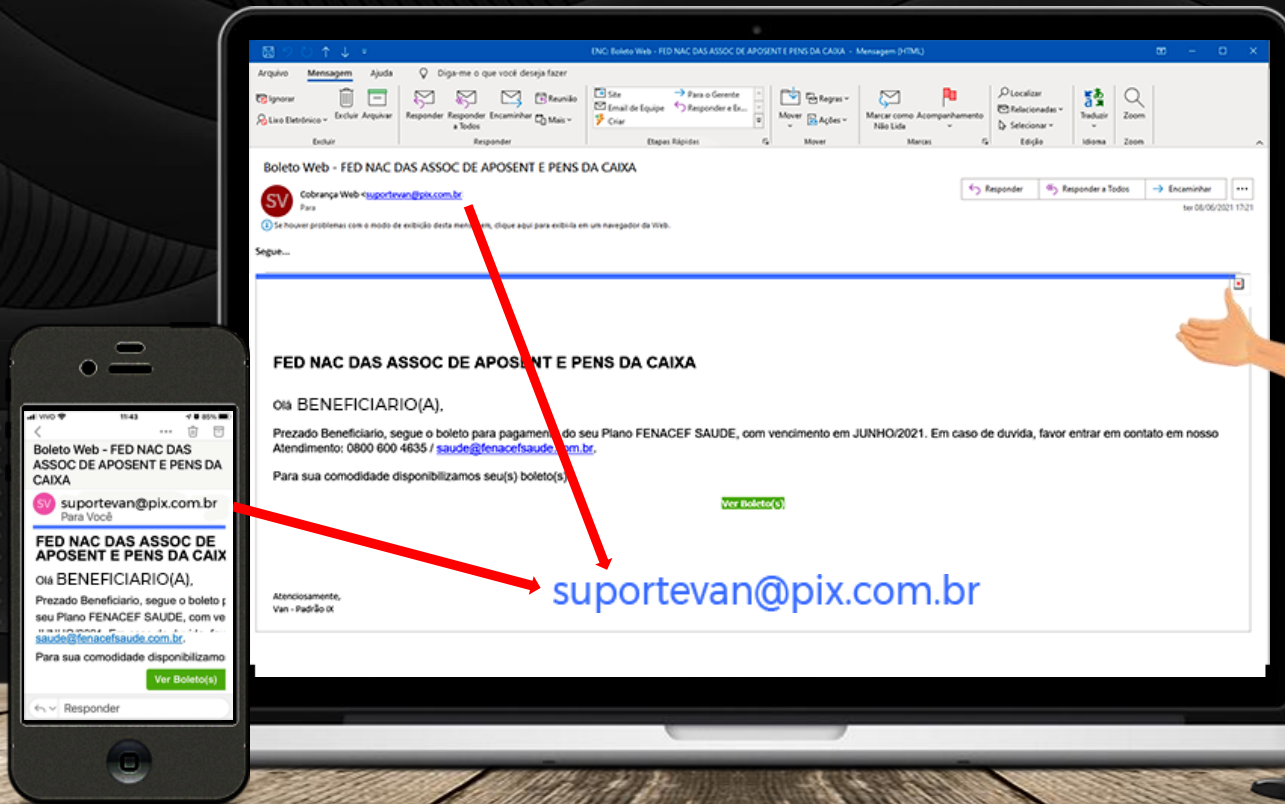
ENC: Boleto Web - FED NAC DAS ASSOC DE APOSENT E PENS DA CAIXA - Mensagem (HTML)

Arquivo Mensagem Ajuda Diga-me o que você deseja fazer

Ignorar Lixo Eletrônico Excluir Arquivar Excluir
Responder Responder a Todos Encaminhar Reunião Mais Responder
Site Email de Equipe Criar Para o Gerente Responder e Ex... Etapas Rápidas
Mover Regras Ações Mover
Marcar como Não Lida Acompanhamento Marcas
Localizar Relacionadas Selecionar Edição
Traduzir Idioma
Zoom Zoom

Boleto Web - FED NAC DAS ASSOC DE APOSENT E PENS DA CAIXA

SV Cobrança Web <suportevan@pix.com.br>
Para

Responder Responder a Todos Encaminhar ...
ter 08/06/2021 17:21

Se houver problemas com o modo de exibição desta mensagem, clique aqui para exibi-la em um navegador da Web.

Segue...

FED NAC DAS ASSOC DE APOSENT E PENS DA CAIXA

Olá BENEFICIARIO(A),

Prezado Beneficiario, segue o boleto para pagamento do seu Plano FENACEF SAUDE, com vencimento em JUNHO/2021. Em caso de duvida, favor entrar em contato em nosso Atendimento: 0800 600 4635 / saude@fenacefsaude.com.br.

Para sua comodidade disponibilizamos seu(s) boleto(s).

Ver Boleto(s)

Atenciosamente,
Van - Padrão IX

suportevan@pix.com.br

VIVO 11:43 85%

Boleto Web - FED NAC DAS ASSOC DE APOSENT E PENS DA CAIXA

SV suportevan@pix.com.br
Para Você

FED NAC DAS ASSOC DE APOSENT E PENS DA CAIX

Olá BENEFICIARIO(A),

Prezado Beneficiario, segue o boleto p seu Plano FENACEF SAUDE, com ve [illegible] saude@fenacefsaude.com.br.

Para sua comodidade disponibilizamo

Ver Boleto(s)

Responder